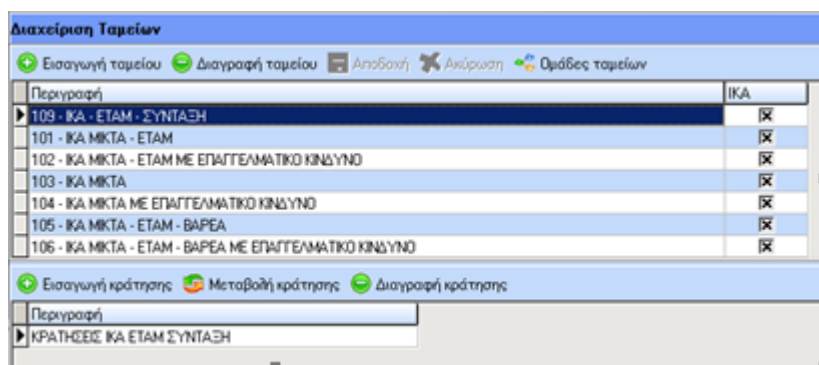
Διαχείριση Ταμείων

Εισαγωγή ταμείου Διαγραφή ταμείου Αποδοχή Ακύρωση Ομάδες ταμείων

| Περιγραφή | ΙΚΑ |
|---|---|
| 109 - ΙΚΑ - ΕΤΑΜ - ΣΥΝΤΑΞΗ | ☒ |
| 101 - ΙΚΑ ΜΙΚΤΑ - ΕΤΑΜ | ☒ |
| 102 - ΙΚΑ ΜΙΚΤΑ - ΕΤΑΜ ΜΕ ΕΠΑΓΓΕΛΜΑΤΙΚΟ ΚΙΝΔΥΝΟ | ☒ |
| 103 - ΙΚΑ ΜΙΚΤΑ | ☒ |
| 104 - ΙΚΑ ΜΙΚΤΑ ΜΕ ΕΠΑΓΓΕΛΜΑΤΙΚΟ ΚΙΝΔΥΝΟ | ☒ |
| 105 - ΙΚΑ ΜΙΚΤΑ - ΕΤΑΜ - ΒΑΡΕΑ | ☒ |
| 106 - ΙΚΑ ΜΙΚΤΑ - ΕΤΑΜ - ΒΑΡΕΑ ΜΕ ΕΠΑΓΓΕΛΜΑΤΙΚΟ ΚΙΝΔΥΝΟ | ☒ |

Εισαγωγή κράτησης Μεταβολή κράτησης Διαγραφή κράτησης

| Περιγραφή |
|---|
| ΚΡΑΤΗΣΕΙΣ ΙΚΑ ΕΤΑΜ ΣΥΝΤΑΞΗ |